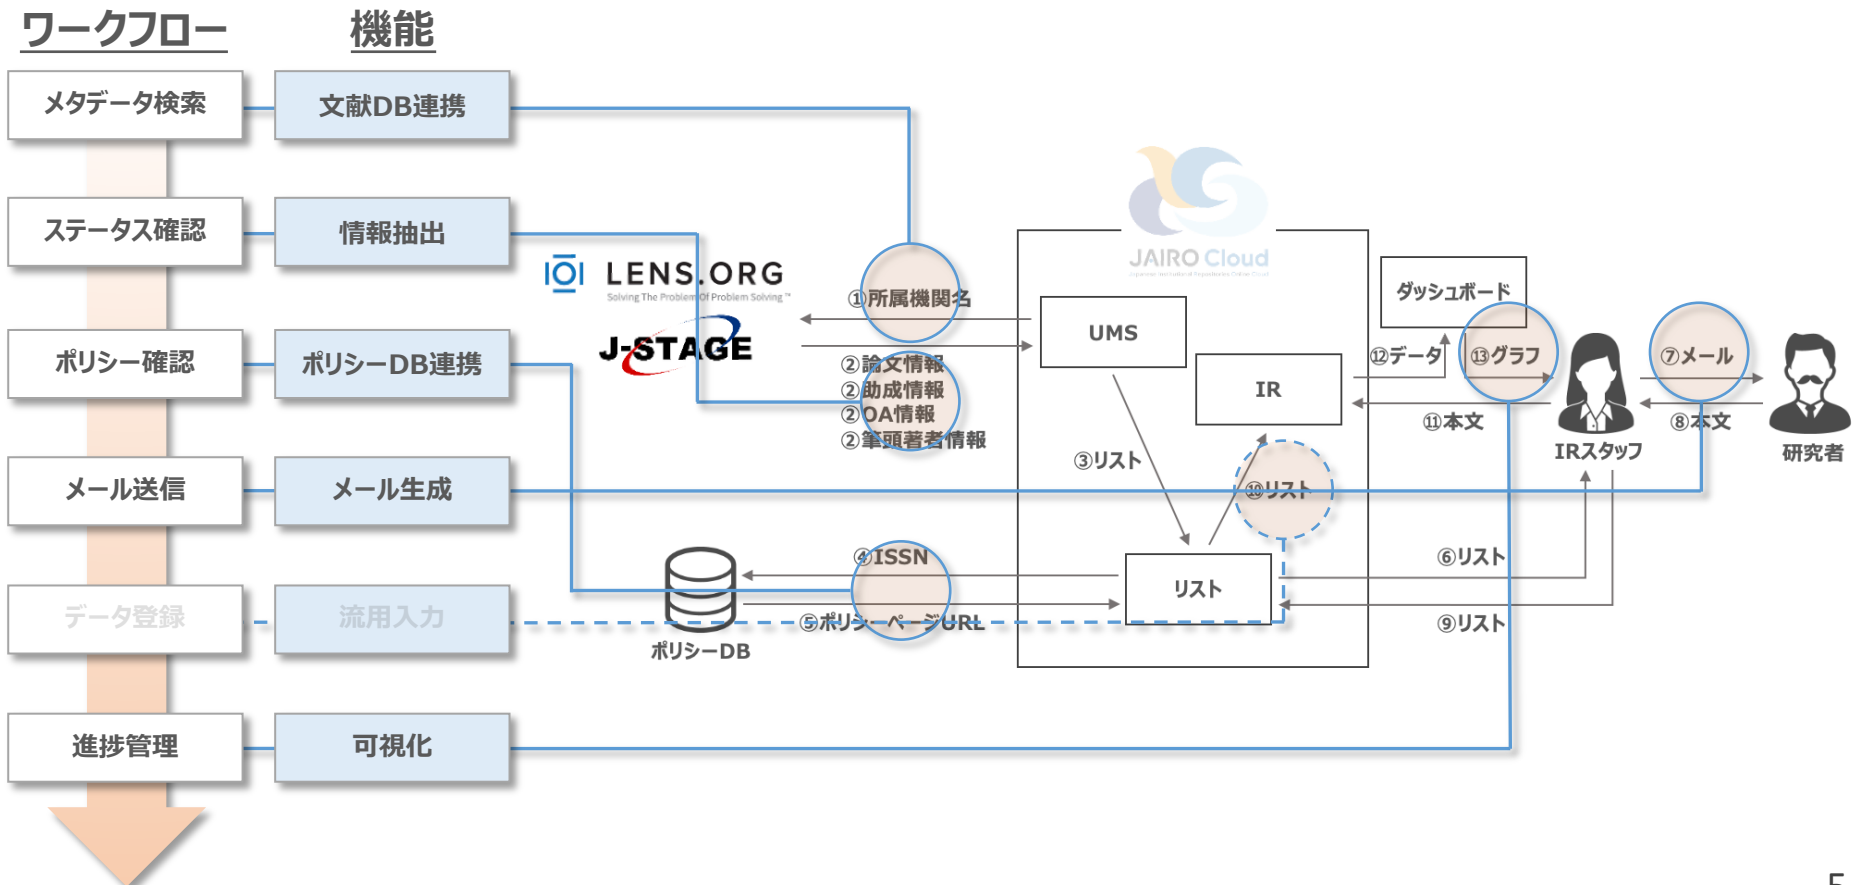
ワークフロー

機能

メタデータ検索

文献DB連携

ステータス確認

情報抽出

ポリシー確認

ポリシーDB連携

メール送信

メール生成

データ登録

流用入力

進捗管理

可視化

LENS.ORG

Solving The Problem Of Problem Solving

J-STAGE

①所属機関名

②論文情報
②助成情報
②OA情報
②筆頭著者情報

JAIRO Cloud

UMS

IR

③リスト

⑩リスト

リスト

④ISSN

⑤ポリシーページURL

ポリシーDB

ダッシュボード

⑫データ

⑬グラフ

⑪本文

IRスタッフ

⑦メール

⑧本文

研究者

⑥リスト

⑨リスト

5